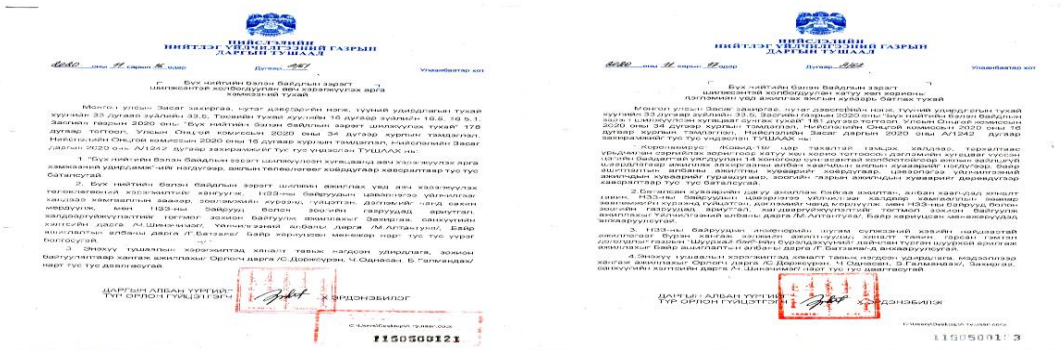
НИЙСЛЭЛИЙН
НИЙТЛЭГ ҮЙЛЧИЛГЭЭНИЙ ГАЗРЫН
ДАРГЫН ТУШААЛ

2020 оны 11 сарын 16 өдөр Дугаар A/1242 Улаанбаатар хот

Бүх нийтийн бэлэн байдлын зэрэгт шилжсэнтэй холбогдуулан авч хэрэгжүүлэх арга хэмжээний тухай

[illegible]

1. "Бүх нийтийн бэлэн байдлын зэрэгт шилжүүлсэн хугацаанд авч хэрэгжүүлэх арга хэмжээний удирдамж"-ийг нэгдүгээр, ажлын төлөвлөгөөг хоёрдугаар хавсралтаар тус тус баталсугай.

2. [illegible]

3. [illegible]

ДАРГЫН АЛБАН ҮҮРГИЙГ ТҮР ОРЛОН ГҮЙЦЭТГЭГЧ Х.ЭРДЭНЭБИЛЭГ

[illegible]

1150500121

НИЙСЛЭЛИЙН
НИЙТЛЭГ ҮЙЛЧИЛГЭЭНИЙ ГАЗРЫН
ДАРГЫН ТУШААЛ

2020 оны 11 сарын 16 өдөр Дугаар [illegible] Улаанбаатар хот

Бүх нийтийн бэлэн байдлын зэрэгт шилжсэнтэй холбогдуулан хатуу хөл хорионы дэглэмийн үед ажиллах ажлын хуваарь баталж тухай

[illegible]

1. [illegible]

2. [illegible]

3. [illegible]

4. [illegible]

ДАРГЫН АЛБАН ҮҮРГИЙГ ТҮР ОРЛОН ГҮЙЦЭТГЭГЧ Х.ЭРДЭНЭБИЛЭГ

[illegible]

1150500133